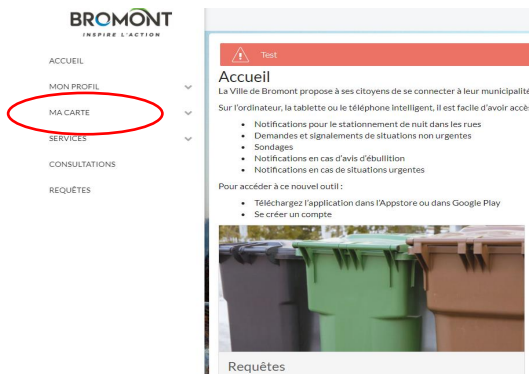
BROMONT
INSPIRE L'ACTION

ACCUEIL
MON PROFIL
MA CARTE
SERVICES
CONSULTATIONS
REQUÊTES

Test

Accueil

La Ville de Bromont propose à ses citoyens de se connecter à leur municipalité

Sur l'ordinateur, la tablette ou le téléphone intelligent, il est facile d'avoir accè

- Notifications pour le stationnement de nuit dans les rues
- Demandes et signalements de situations non urgentes
- Sondages
- Notifications en cas d'avis d'ébullition
- Notifications en cas de situations urgentes

Pour accéder à ce nouvel outil :

- Téléchargez l'application dans l'Appstore ou dans Google Play
- Se créer un compte

Requêtes